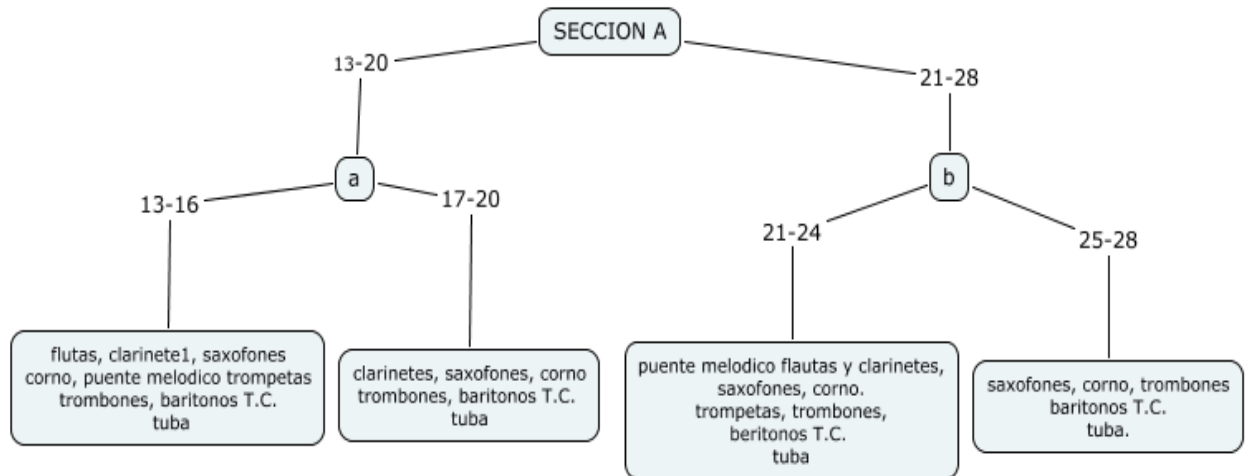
SECCION A

13-20

21-28

a

13-16

17-20

flutas, clarinete1, saxofones corno, puente melodico trompetas trombones, baritonos T.C. tuba

clarinetes, saxofones, corno trombones, baritonos T.C. tuba

b

21-24

25-28

puente melodico flautas y clarinetes, saxofones, corno. trompetas, trombones, beritonos T.C. tuba

saxofones, corno, trombones baritonos T.C. tuba.